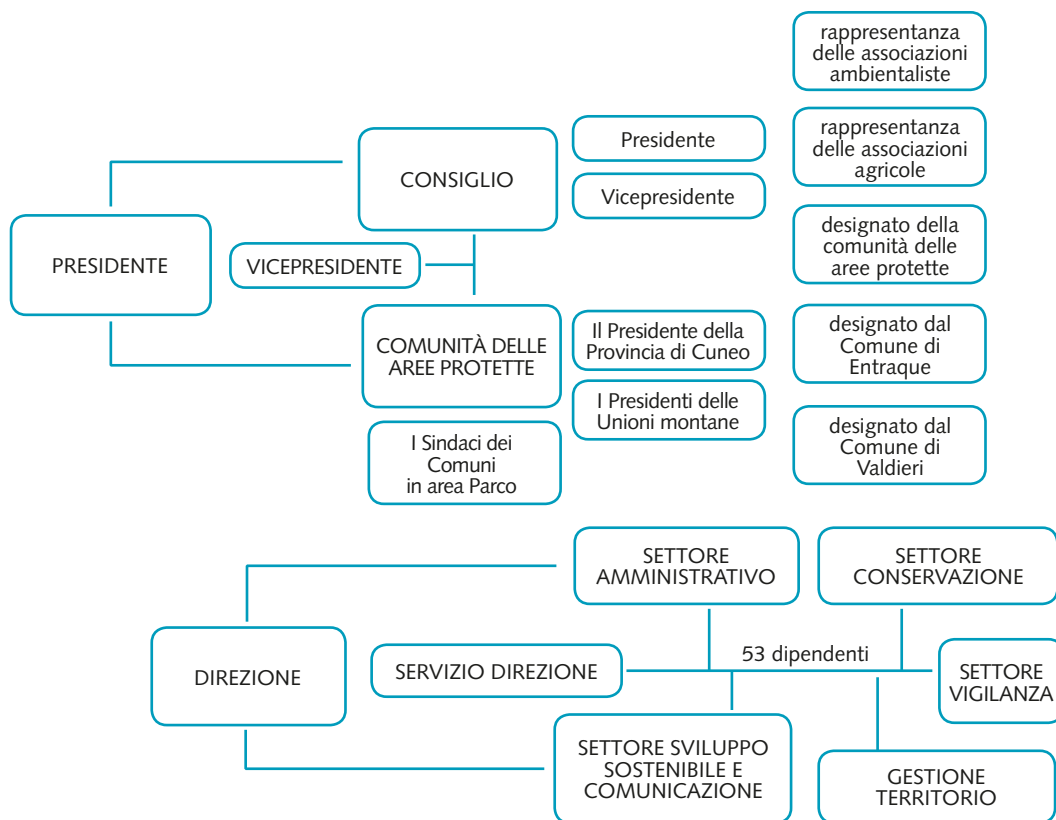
rappresentanza delle associazioni ambientaliste

Presidente

rappresentanza delle associazioni agricole

CONSIGLIO

Vicepresidente

designato della comunità delle aree protette

PRESIDENTE

VICEPRESIDENTE

COMUNITÀ DELLE AREE PROTETTE

Il Presidente della Provincia di Cuneo

designato dal Comune di Entraque

I Presidenti delle Unioni montane

I Sindaci dei Comuni in area Parco

designato dal Comune di Valdieri

SETTORE AMMINISTRATIVO

SETTORE CONSERVAZIONE

DIREZIONE

SERVIZIO DIREZIONE

53 dipendenti

SETTORE VIGILANZA

SETTORE SVILUPPO SOSTENIBILE E COMUNICAZIONE

GESTIONE TERRITORIO